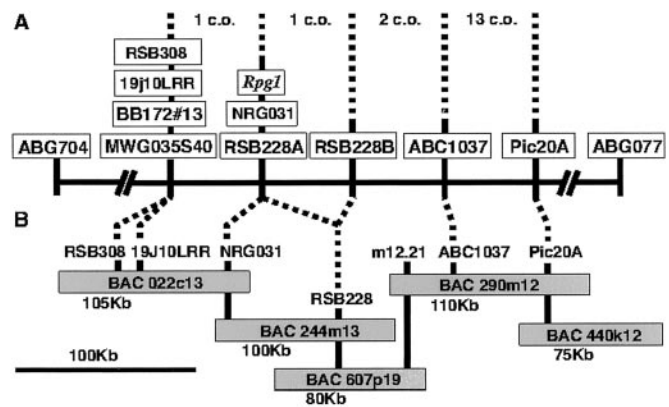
A

1 c.o.
1 c.o.
2 c.o.
13 c.o.

RSB308
19j10LRR
BB172#13
MWG035S40

*Rpg1*
NRG031
RSB228A

RSB228B

ABC1037

Pic20A

ABG704

ABG077

B

RSB308
19J10LRR
NRG031
RSB228
m12.21
ABC1037
Pic20A

BAC 022c13
105Kb

BAC 244m13
100Kb

BAC 607p19
80Kb

BAC 290m12
110Kb

BAC 440k12
75Kb

100Kb